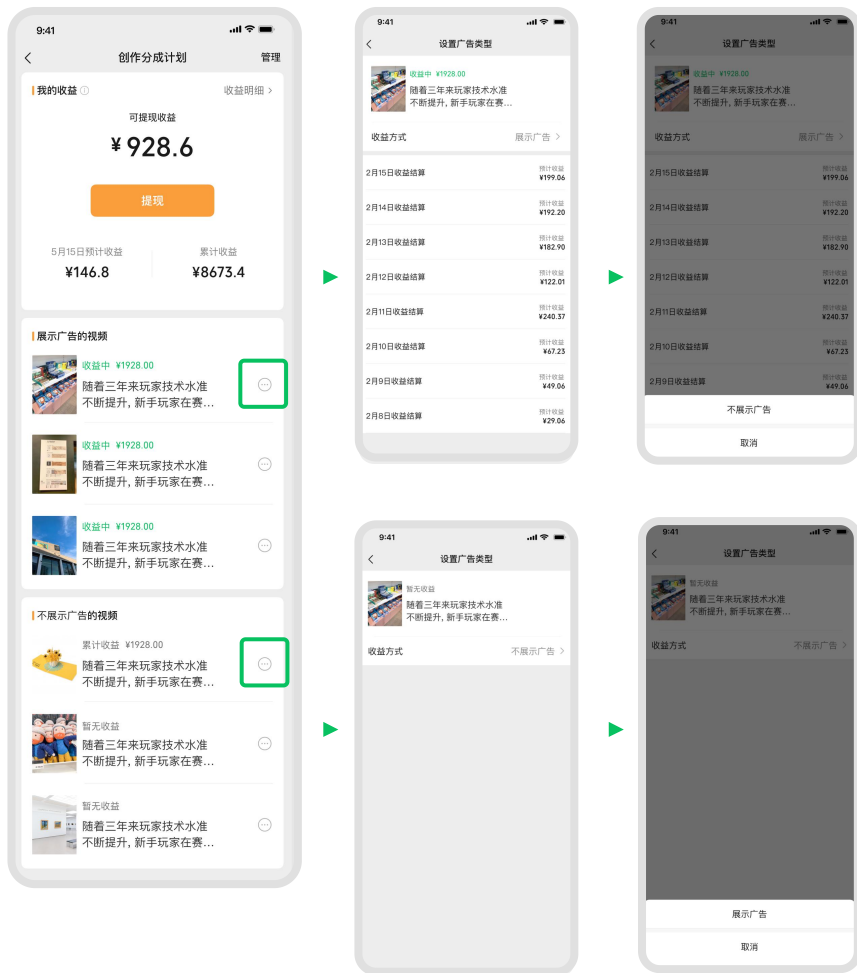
9:41

创作分成计划 管理

我的收益 收益明细 >

可提现收益

¥928.6

提现

5月15日预计收益 ¥146.8

累计收益 ¥8673.4

展示广告的视频

收益中 ¥1928.00
随着三年来玩家技术水准不断提升，新手玩家在赛…

收益中 ¥1928.00
随着三年来玩家技术水准不断提升，新手玩家在赛…

收益中 ¥1928.00
随着三年来玩家技术水准不断提升，新手玩家在赛…

不展示广告的视频

累计收益 ¥1928.00
随着三年来玩家技术水准不断提升，新手玩家在赛…

暂无收益
随着三年来玩家技术水准不断提升，新手玩家在赛…

暂无收益
随着三年来玩家技术水准不断提升，新手玩家在赛…

9:41

设置广告类型

收益中 ¥1928.00
随着三年来玩家技术水准不断提升，新手玩家在赛…

收益方式 展示广告 >

| | |
|---|---|
| 2月15日收益结算 | 预计收益 ¥199.06 |
| 2月14日收益结算 | 预计收益 ¥192.20 |
| 2月13日收益结算 | 预计收益 ¥182.90 |
| 2月12日收益结算 | 预计收益 ¥122.01 |
| 2月11日收益结算 | 预计收益 ¥240.37 |
| 2月10日收益结算 | 预计收益 ¥67.23 |
| 2月9日收益结算 | 预计收益 ¥49.06 |
| 2月8日收益结算 | 预计收益 ¥29.06 |

9:41

设置广告类型

收益中 ¥1928.00
随着三年来玩家技术水准不断提升，新手玩家在赛…

收益方式 展示广告 >

| | |
|---|---|
| 2月15日收益结算 | 预计收益 ¥199.06 |
| 2月14日收益结算 | 预计收益 ¥192.20 |
| 2月13日收益结算 | 预计收益 ¥182.90 |
| 2月12日收益结算 | 预计收益 ¥122.01 |
| 2月11日收益结算 | 预计收益 ¥240.37 |
| 2月10日收益结算 | 预计收益 ¥67.23 |
| 2月9日收益结算 | 预计收益 ¥49.06 |

不展示广告

取消

9:41

设置广告类型

暂无收益
随着三年来玩家技术水准不断提升，新手玩家在赛…

收益方式 不展示广告 >

9:41

设置广告类型

暂无收益
随着三年来玩家技术水准不断提升，新手玩家在赛…

收益方式 不展示广告 >

展示广告

取消